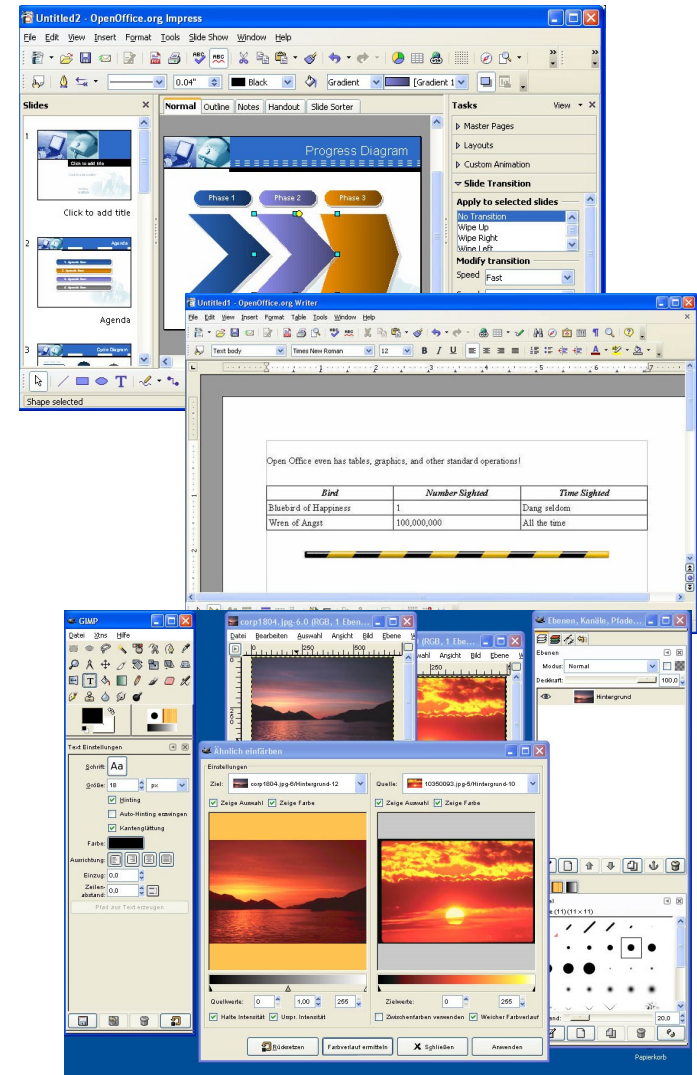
Untitled2 - OpenOffice.org Impress

File Edit View Insert Format Tools Slide Show Window Help

0.04" Black Gradient Gradient 1

Slides

Normal Outline Notes Handout Slide Sorter

Tasks View

Master Pages
Layouts
Custom Animation
Slide Transition

Apply to selected slides
No Transition
Wipe Up
Wipe Right
Wipe Left

Modify transition
Speed Fast

1
Click to add title
Click to add title

2
Agenda
Agenda

3
Cycle Diagram

Progress Diagram
Phase 1
Phase 2
Phase 3

Shape selected

Untitled1 - OpenOffice.org Writer

File Edit View Insert Format Table Tools Window Help

Text body Times New Roman 12

Open Office even has tables, graphics, and other standard operations!

| Bird | Number Sighted | Time Sighted |
|---|---|---|
| Bluebird of Happiness | 1 | Dang seldom |
| Wren of Angst | 100,000,000 | All the time |

GIMP
Datei Xtns Hilfe

Text Einstellungen
Schrift: Aa
Größe: 18 px
Hinting
Auto-Hinting erzwingen
Kantenglättung
Farbe:
Ausrichtung:
Einzug: 0,0
Zeilenabstand: 0,0
Pfad aus Text erzeugen

corp1804.jpg-6.0 (RGB, 1 Ebene...
Datei Bearbeiten Auswahl Ansicht Bild Ebene
(RGB, 1 Ebe...
Ansicht Bild Ebene

Ebenen, Kanäle, Pfade...
Ebenen
Modus: Normal
Deckkraft: 100,0
Hintergrund

Ähnlich einfärben
Einstellungen
Ziel: corp1804.jpg-6/Hintergrund-12
Quelle: 10350093.jpg-5/Hintergrund-10
Zeige Auswahl Zeige Farbe
Zeige Auswahl Zeige Farbe
Quellwerte: 0 1,00 255
Zielwerte: 0 255
Halte Intensität Umpr. Intensität
Zwischenfarben verwenden Weicher Farbverlauf
Rücksetzen Farbverlauf ermitteln Schließen Anwenden

(11) (11 × 11)
20,0

Papierkorb